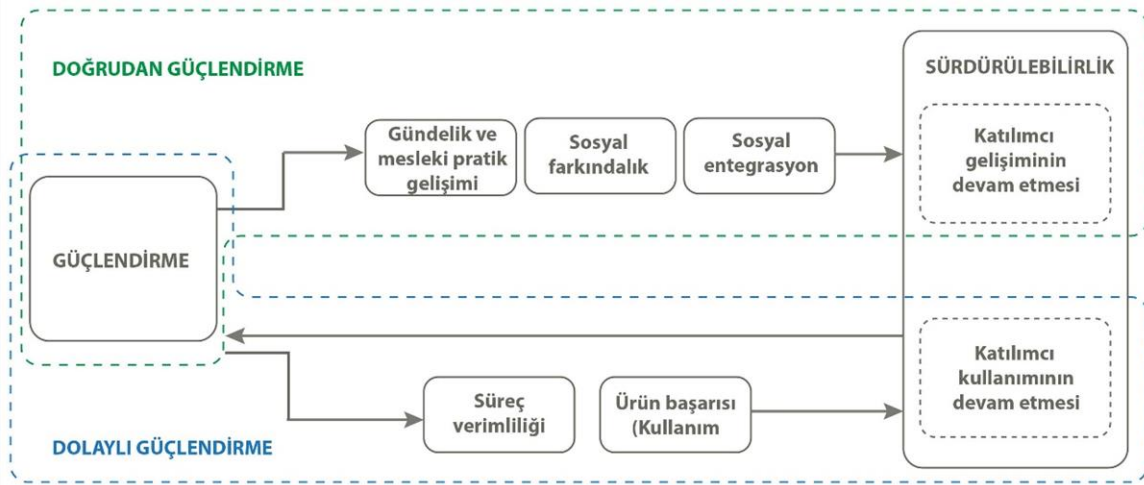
DOĞRUDAN GÜÇLENDİRME

GÜÇLENDİRME

Gündelik ve mesleki pratik gelişimi

Sosyal farkındalık

Sosyal entegrasyon

SÜRDÜRÜLEBİLİRLİK

Katılımcı gelişiminin devam etmesi

Katılımcı kullanımının devam etmesi

Süreç verimliliği

Ürün başarısı (Kullanım

DOLAYLI GÜÇLENDİRME